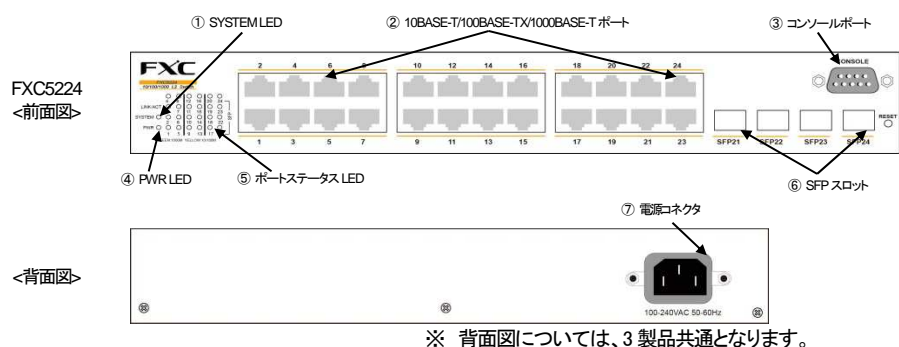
① SYSTEM LED

② 10BASE-T/100BASE-TX/1000BASE-T ポート

③ コンソールポート

FXC5224
<前面図>

FXC

LINK/ACT

SYSTEM

PWR

2 4 6 8 10 12 14 16 18 20 22 24

1 3 5 7 9 11 13 15 17 19 21 23

CONSOLE

RESET

SFP21 SFP22 SFP23 SFP24

④ PWR LED

⑤ ポートステータス LED

⑥ SFP スロット

⑦ 電源コネクタ

<背面図>

100-240VAC 50-60Hz

※ 背面図については、3 製品共通となります。